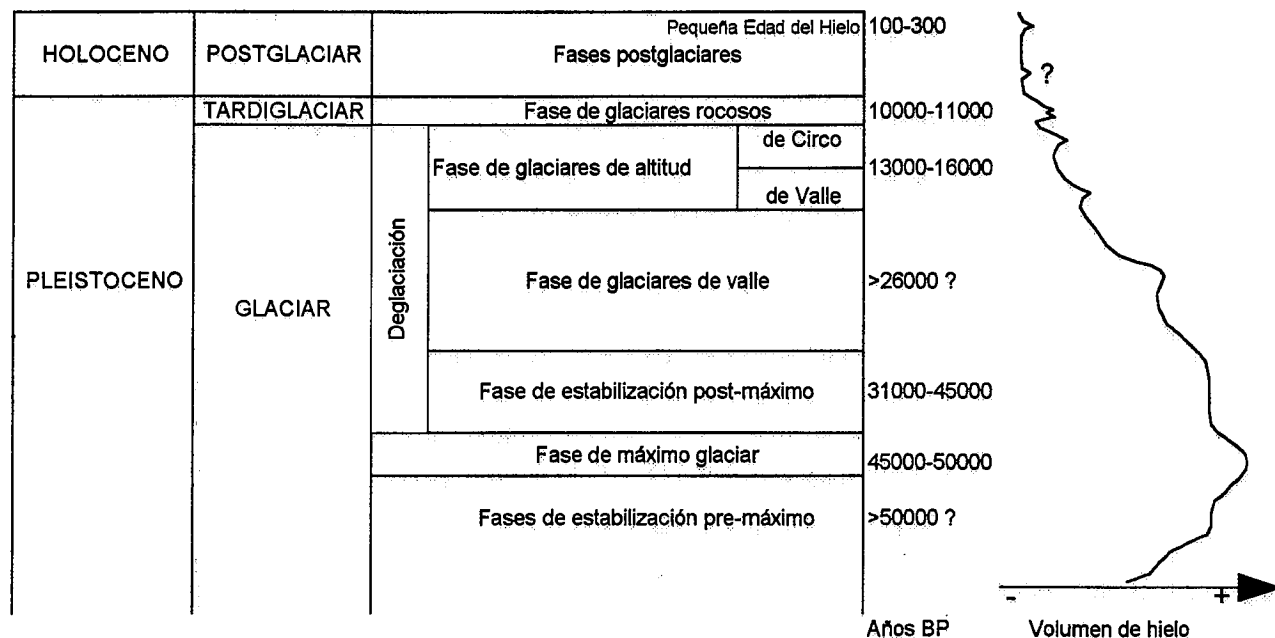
| | | | | |
|---|---|---|---|---|
| HOLOCENO | POSTGLACIAR | Pequeña Edad del Hielo<br>Fases postglaciares | | 100-300 |
| PLEISTOCENO | TARDIGLACIAR | Fase de glaciares rocosos | | 10000-11000 |
| | GLACIAR | Deglaciación | Fase de glaciares de altitud — de Circo / de Valle | 13000-16000 |
| | | | Fase de glaciares de valle | >26000 ? |
| | | | Fase de estabilización post-máximo | 31000-45000 |
| | | Fase de máximo glaciar | | 45000-50000 |
| | | Fases de estabilización pre-máximo | | >50000 ? |

Años BP

?

- +

Volumen de hielo